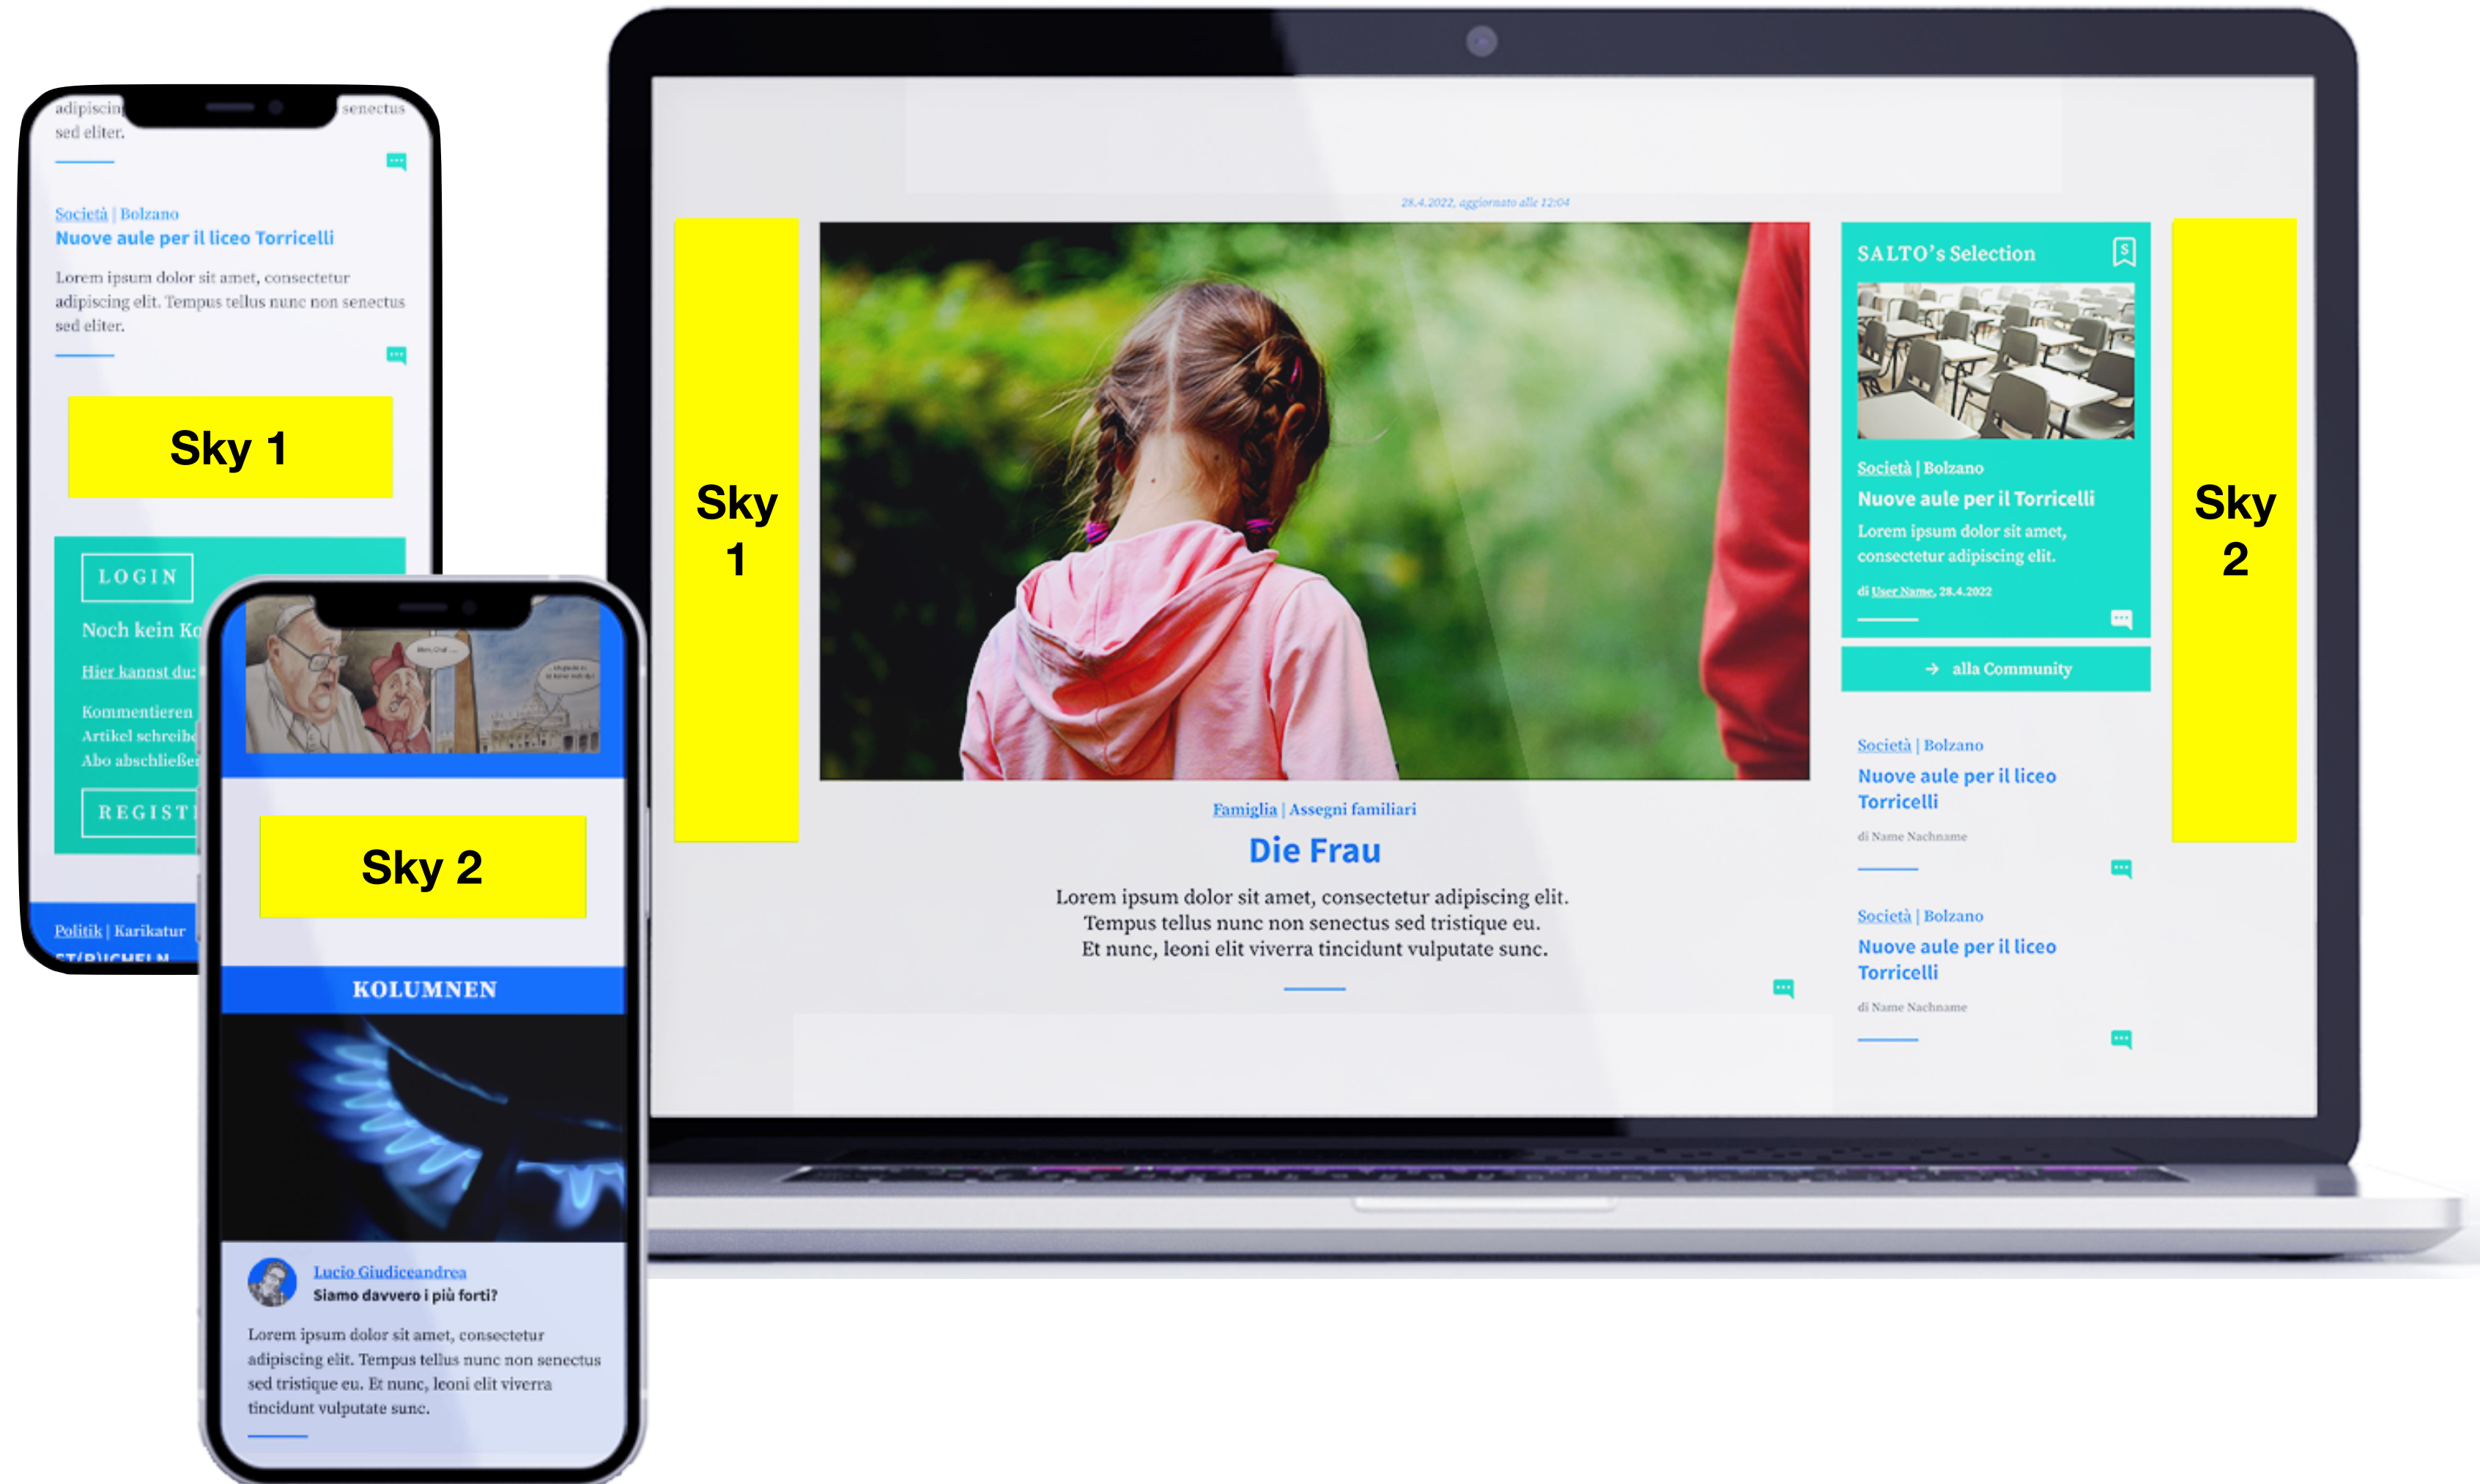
adipiscin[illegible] senectus sed eliter.

Società | Bolzano
Nuove aule per il liceo Torricelli

Lorem ipsum dolor sit amet, consectetur adipiscing elit. Tempus tellus nunc non senectus sed eliter.

Sky 1

LOGIN

Noch kein Ko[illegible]

Hier kannst du:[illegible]

Kommentieren
Artikel schreib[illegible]
Abo abschließe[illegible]

REGIST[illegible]

Politik | Karikatur

Sky 2

KOLUMNEN

Lucio Giudiceandrea
Siamo davvero i più forti?

Lorem ipsum dolor sit amet, consectetur adipiscing elit. Tempus tellus nunc non senectus sed tristique eu. Et nunc, leoni elit viverra tincidunt vulputate sunc.

28.4.2022, aggiornato alle 12:04

Sky 1

Famiglia | Assegni familiari
Die Frau

Lorem ipsum dolor sit amet, consectetur adipiscing elit. Tempus tellus nunc non senectus sed tristique eu. Et nunc, leoni elit viverra tincidunt vulputate sunc.

SALTO's Selection

Società | Bolzano
Nuove aule per il Torricelli
Lorem ipsum dolor sit amet, consectetur adipiscing elit.
di User Name, 28.4.2022

alla Community

Società | Bolzano
Nuove aule per il liceo Torricelli
di Name Nachname

Società | Bolzano
Nuove aule per il liceo Torricelli
di Name Nachname

Sky 2